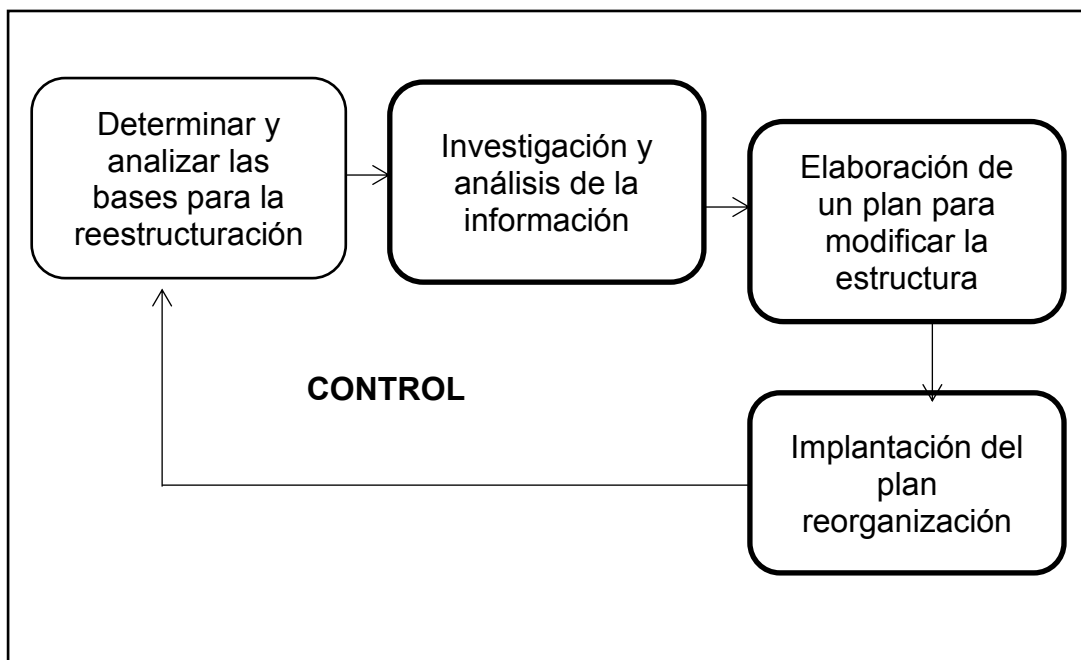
Determinar y analizar las bases para la reestructuración

Investigación y análisis de la información

Elaboración de un plan para modificar la estructura

CONTROL

Implantación del plan reorganización